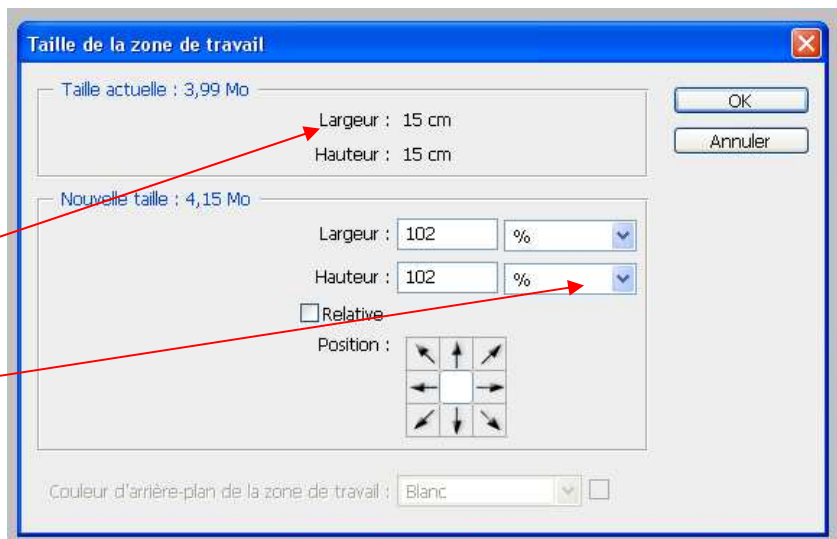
Taille de la zone de travail

Taille actuelle : 3,99 Mo

Largeur : 15 cm

Hauteur : 15 cm

OK

Annuler

Nouvelle taille : 4,15 Mo

Largeur : 102 %

Hauteur : 102 %

Relative

Position :

Couleur d'arrière-plan de la zone de travail : Blanc